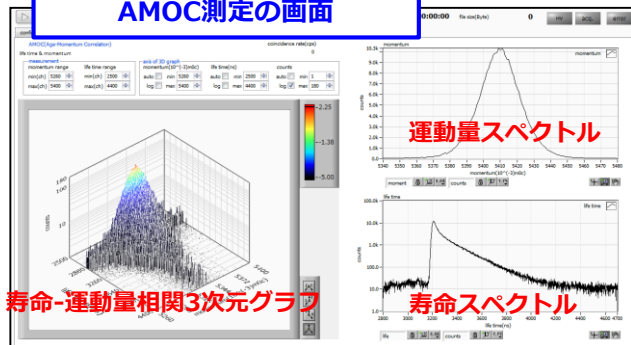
AMOC測定の画面

00:00:00 file size(Byte) 0 HV ACQ. error

AMOC(Age-Momentum Correlation)
coincidence rate(cps) 0
life time & momentum
measurement
momentum range min(ch) 5200 max(ch) 5400
life time range min(ch) 2300 max(ch) 4400
axis of 3D graph
momentum(10^(-3)m0c) auto min 5200 log max 5400
life time(ns) auto min 2500 log max 3400
counts auto min 1 log max 180

-2.25
-1.38
-5.00

momentum
momentum
10.0k
9.0k
8.0k
7.0k
6.0k
5.0k
4.0k
3.0k
2.0k
1.0k
0.0
counts
5340 5350 5360 5370 5380 5390 5400 5410 5420 5430 5440 5450 5460 5470 5480
momentum(10^(-3)m0c)
運動量スペクトル
moment counts

life time
life time
100.0k
10.0k
1.0k
100.0
10.0
1.0
counts
2800 3000 3200 3400 3600 3800 4000 4200 4400 4600 4700
life time(ns)
life

寿命-運動量相関3次元グラフ
寿命スペクトル